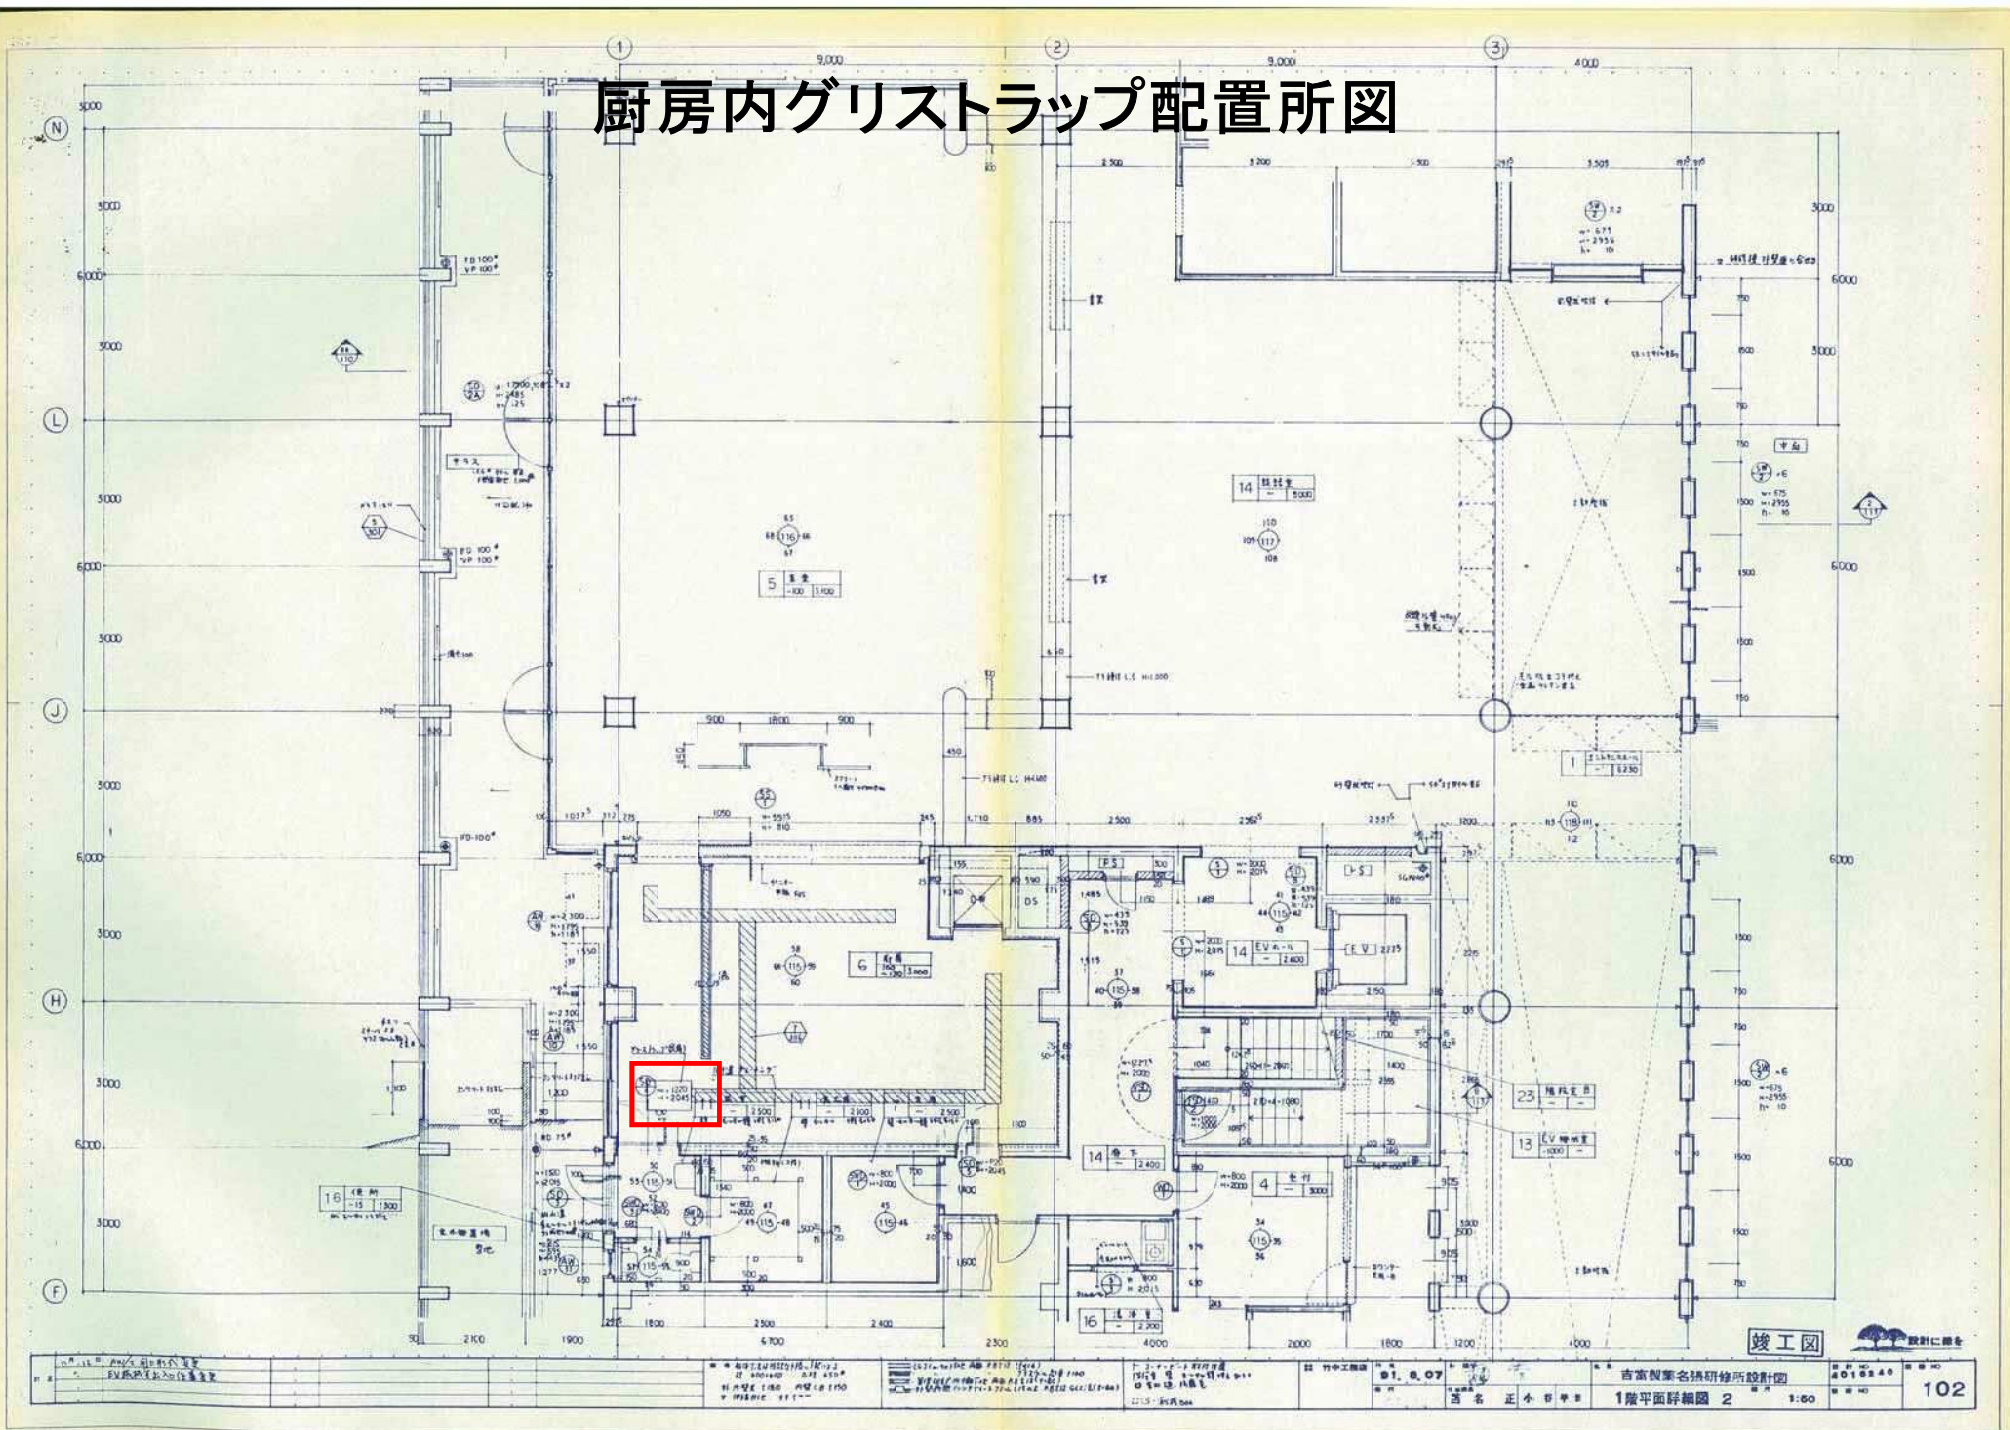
厨房内グリストラップ配置所図

1
2
3
9,000
9,000
4000
N
L
J
H
F
5000
6000
3000
5000
6000
3000
5000
6000
3000
3000
6000
3000
3000
6000
3000
6000
3000
6000
6000

5 食堂
6 厨房
14 EVホール
14 談話室
23
13
4
16
16
竣工図
吉富製薬名張研修所設計図
1階平面詳細図 2
1:50
102
2500
2400
1800
2100
1900
4700
2300
4000
2000
1800
1200
4000